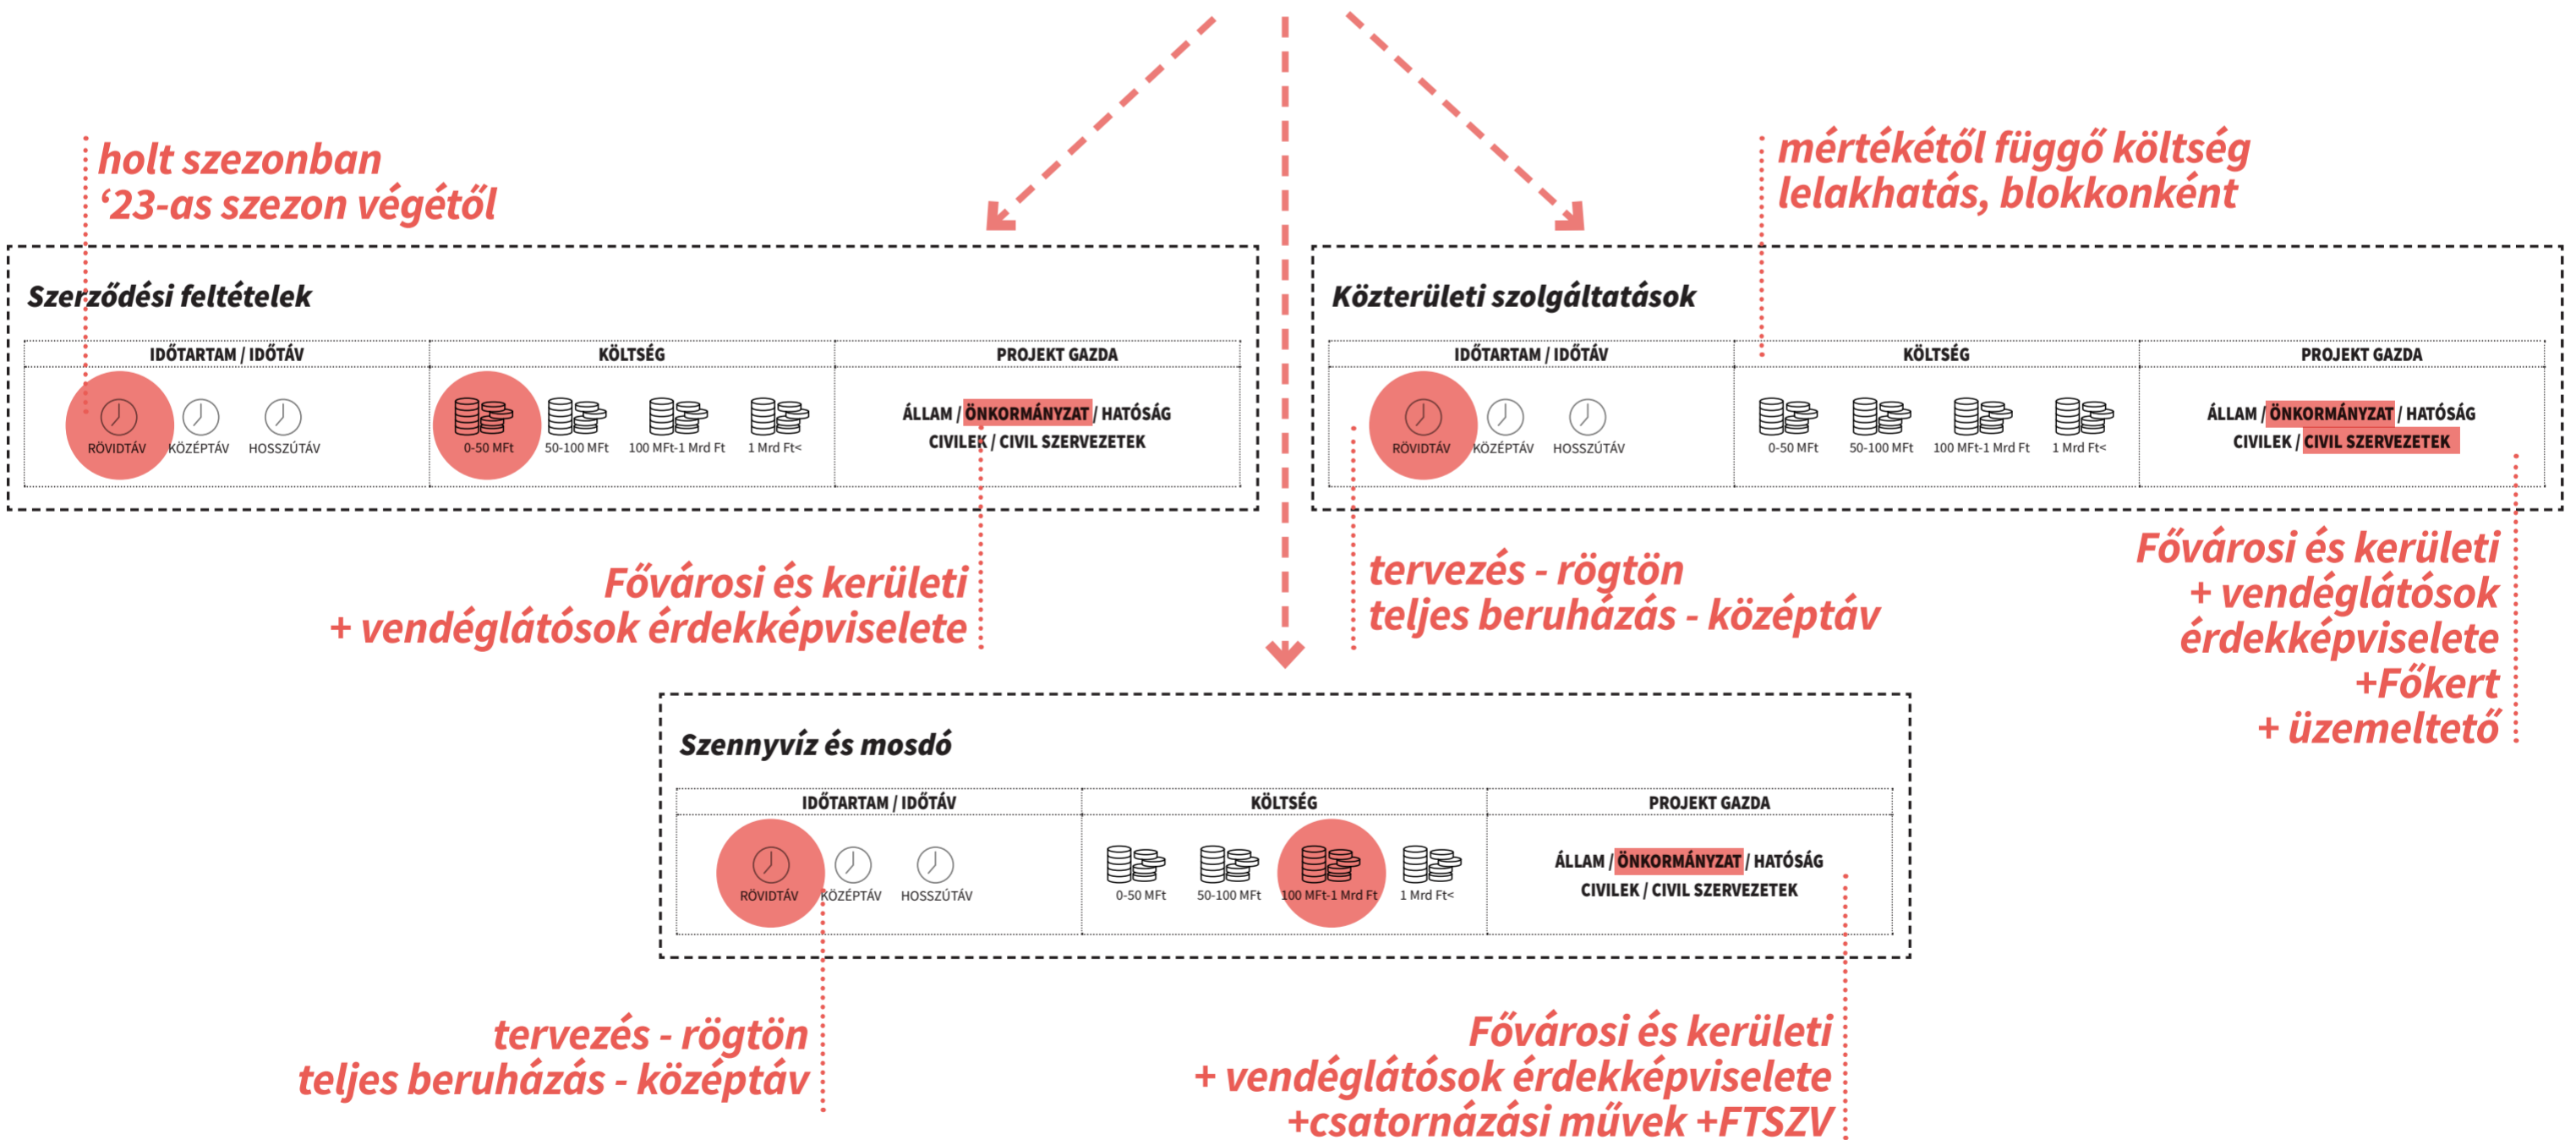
holt szezonban
‘23-as szezon végétől

mértékétől függő költség
lelakhatás, blokkonként

Szerződési feltételek

| IDŐTARTAM / IDŐTÁV | KÖLTSÉG | PROJEKT GAZDA |
|---|---|---|
| RÖVIDTÁV KÖZÉPTÁV HOSSZÚTÁV | 0-50 MFt 50-100 MFt 100 MFt-1 Mrd Ft 1 Mrd Ft< | ÁLLAM / ÖNKORMÁNYZAT / HATÓSÁG CIVILEK / CIVIL SZERVEZETEK |

Közterületi szolgáltatások

| IDŐTARTAM / IDŐTÁV | KÖLTSÉG | PROJEKT GAZDA |
|---|---|---|
| RÖVIDTÁV KÖZÉPTÁV HOSSZÚTÁV | 0-50 MFt 50-100 MFt 100 MFt-1 Mrd Ft 1 Mrd Ft< | ÁLLAM / ÖNKORMÁNYZAT / HATÓSÁG CIVILEK / CIVIL SZERVEZETEK |

Fővárosi és kerületi
+ vendéglátósok érdekképviselete

tervezés - rögtön
teljes beruházás - középtáv

Fővárosi és kerületi
+ vendéglátósok
érdekképviselete
+Főkert
+ üzemeltető

Szennyvíz és mosdó

| IDŐTARTAM / IDŐTÁV | KÖLTSÉG | PROJEKT GAZDA |
|---|---|---|
| RÖVIDTÁV KÖZÉPTÁV HOSSZÚTÁV | 0-50 MFt 50-100 MFt 100 MFt-1 Mrd Ft 1 Mrd Ft< | ÁLLAM / ÖNKORMÁNYZAT / HATÓSÁG CIVILEK / CIVIL SZERVEZETEK |

tervezés - rögtön
teljes beruházás - középtáv

Fővárosi és kerületi
+ vendéglátósok érdekképviselete
+csatornázási művek +FTSZV